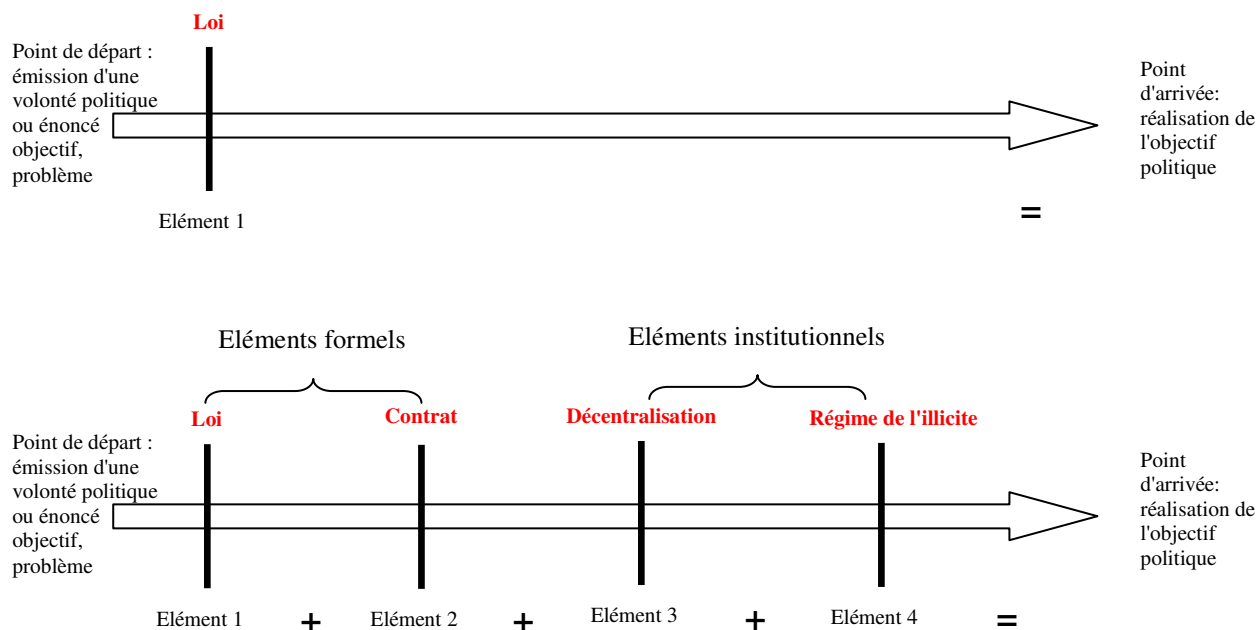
Loi

Point de départ : émission d'une volonté politique ou énoncé objectif, problème

Point d'arrivée: réalisation de l'objectif politique

Elément 1

=

Eléments formels

Eléments institutionnels

Loi

Contrat

Décentralisation

Régime de l'illicite

Point de départ : émission d'une volonté politique ou énoncé objectif, problème

Point d'arrivée: réalisation de l'objectif politique

Elément 1 + Elément 2 + Elément 3 + Elément 4 =